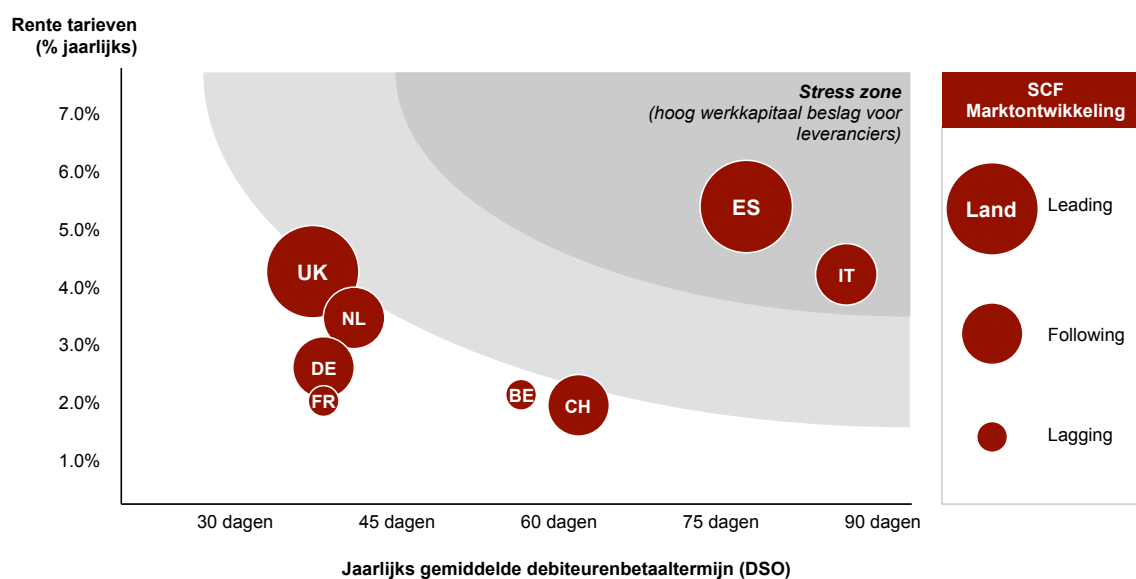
Rente tarieven
(% jaarlijks)

7.0%
6.0%
5.0%
4.0%
3.0%
2.0%
1.0%

Stress zone
(hoog werkkapitaal beslag voor leveranciers)

UK
NL
DE
FR
BE
CH
ES
IT

30 dagen
45 dagen
60 dagen
75 dagen
90 dagen

Jaarlijks gemiddelde debiteurenbetaaltermijn (DSO)

SCF Marktontwikkeling

Land
Leading
Following
Lagging